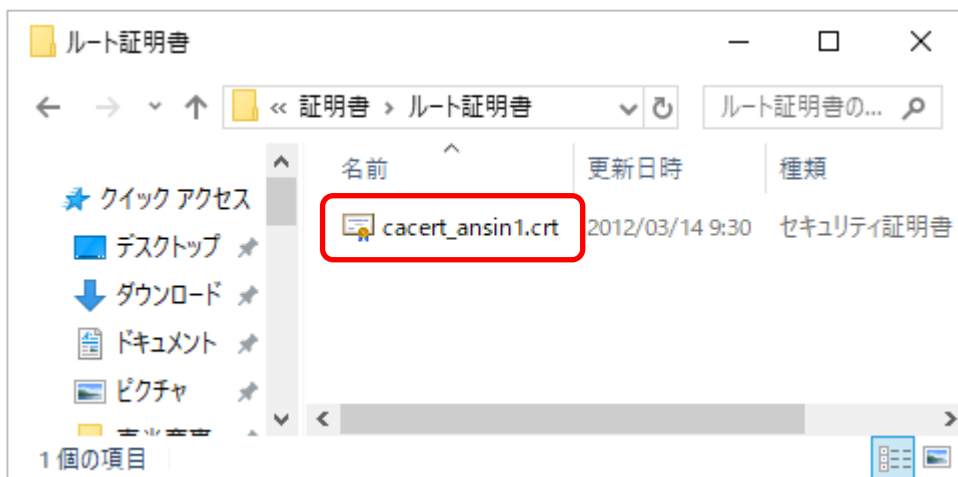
ルート証明書

« 証明書 › ルート証明書

ルート証明書の...

名前
更新日時
種類

クイック アクセス
デスクトップ
ダウンロード
ドキュメント
ピクチャ
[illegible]

cacert_ansin1.crt
2012/03/14 9:30
セキュリティ証明書

1 個の項目